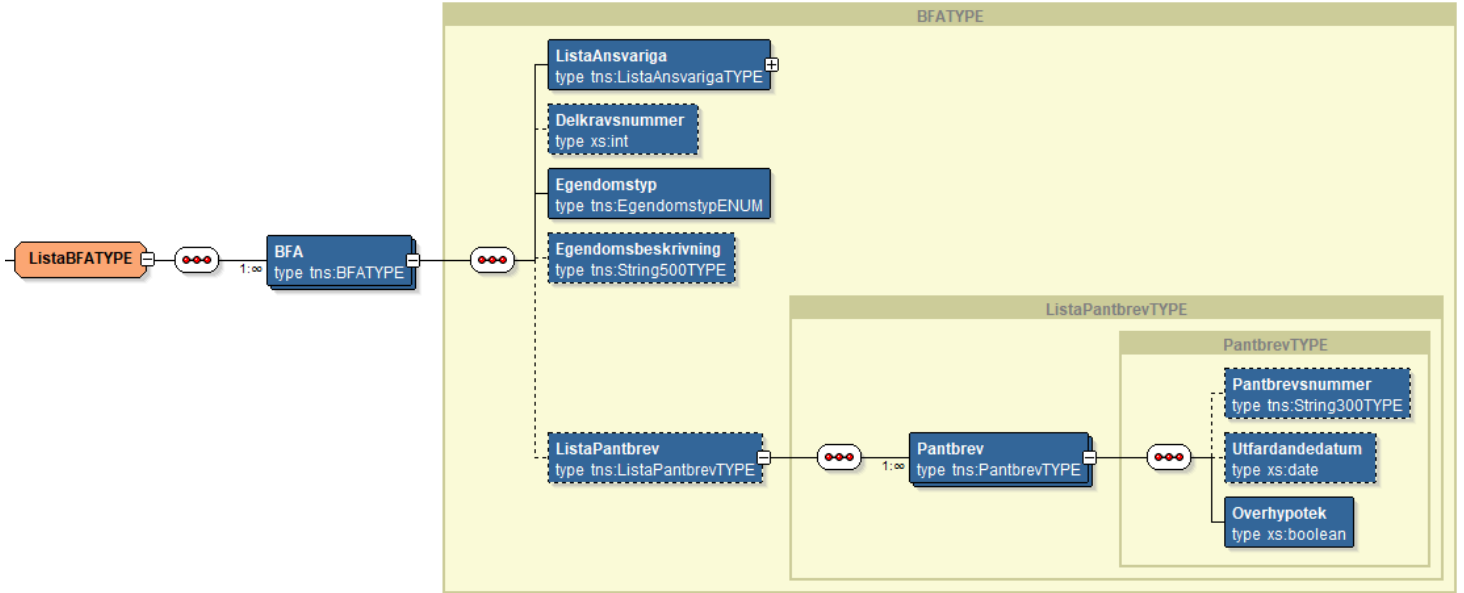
ListaBFATYPE

BFA
type tns:BFATYPE
1:∞

BFATYPE

ListaAnsvariga
type tns:ListaAnsvarigaTYPE

Delkravsnummer
type xs:int

Egendomstyp
type tns:EgendomstypENUM

Egendomsbeskrivning
type tns:String500TYPE

ListaPantbrev
type tns:ListaPantbrevTYPE

ListaPantbrevTYPE

Pantbrev
type tns:PantbrevTYPE
1:∞

PantbrevTYPE

Pantbrevsnummer
type tns:String300TYPE

Utfardandedatum
type xs:date

Overhypotek
type xs:boolean